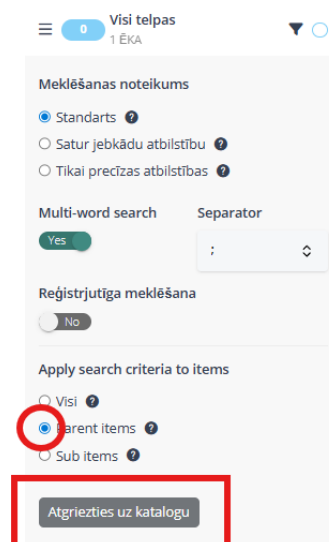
0 Visi telpas
1 ĒKA

Meklēšanas noteikums

Standarts ?

Satur jebkādu atbilstību ?

Tikai precīzas atbilstības ?

Multi-word search

Yes

Separator

;

Reģistrjutīga meklēšana

No

Apply search criteria to items

Visi ?

Parent items ?

Sub items ?

Atgriezties uz katalogu